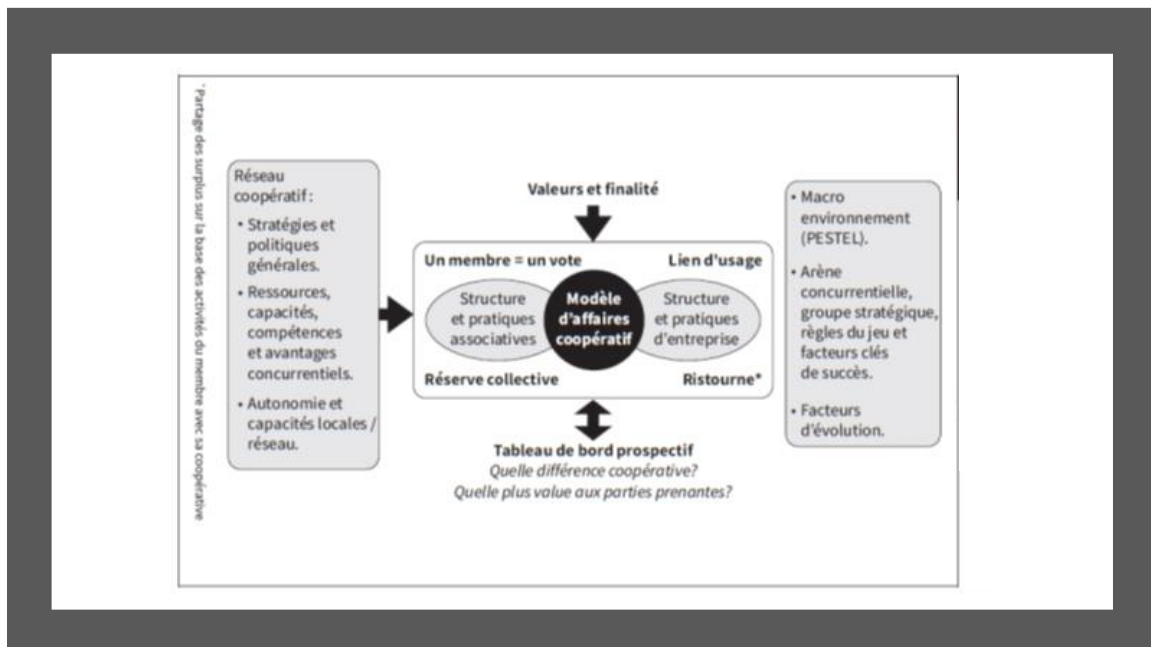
*Partage des surplus sur la base des activités du membre avec sa coopérative

Réseau coopératif :

• Stratégies et politiques générales.

• Ressources, capacités, compétences et avantages concurrentiels.

• Autonomie et capacités locales / réseau.

Valeurs et finalité

Un membre = un vote

Lien d'usage

Structure et pratiques associatives

Modèle d'affaires coopératif

Structure et pratiques d'entreprise

Réserve collective

Ristourne*

Tableau de bord prospectif

*Quelle différence coopérative?*

*Quelle plus value aux parties prenantes?*

• Macro environnement (PESTEL).

• Arène concurrentielle, groupe stratégique, règles du jeu et facteurs clés de succès.

• Facteurs d'évolution.